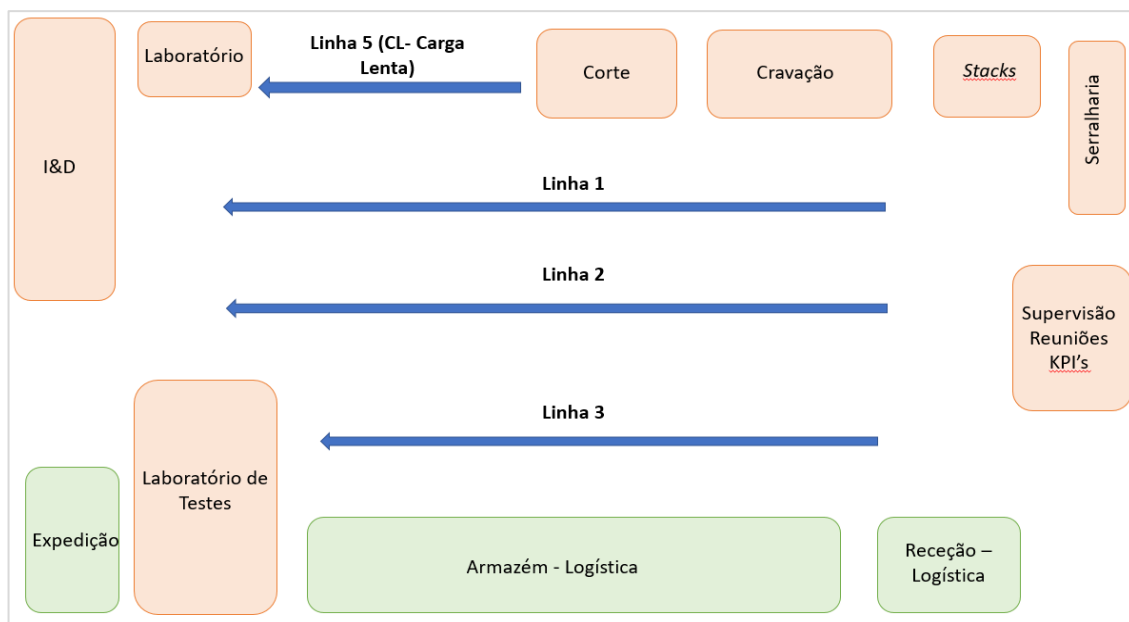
Laboratório

Linha 5 (CL- Carga Lenta)

Corte

Cravação

*Stacks*

Serralharia

I&D

Linha 1

Linha 2

Supervisão Reuniões KPI's

Linha 3

Laboratório de Testes

Expedição

Armazém - Logística

Receção – Logística